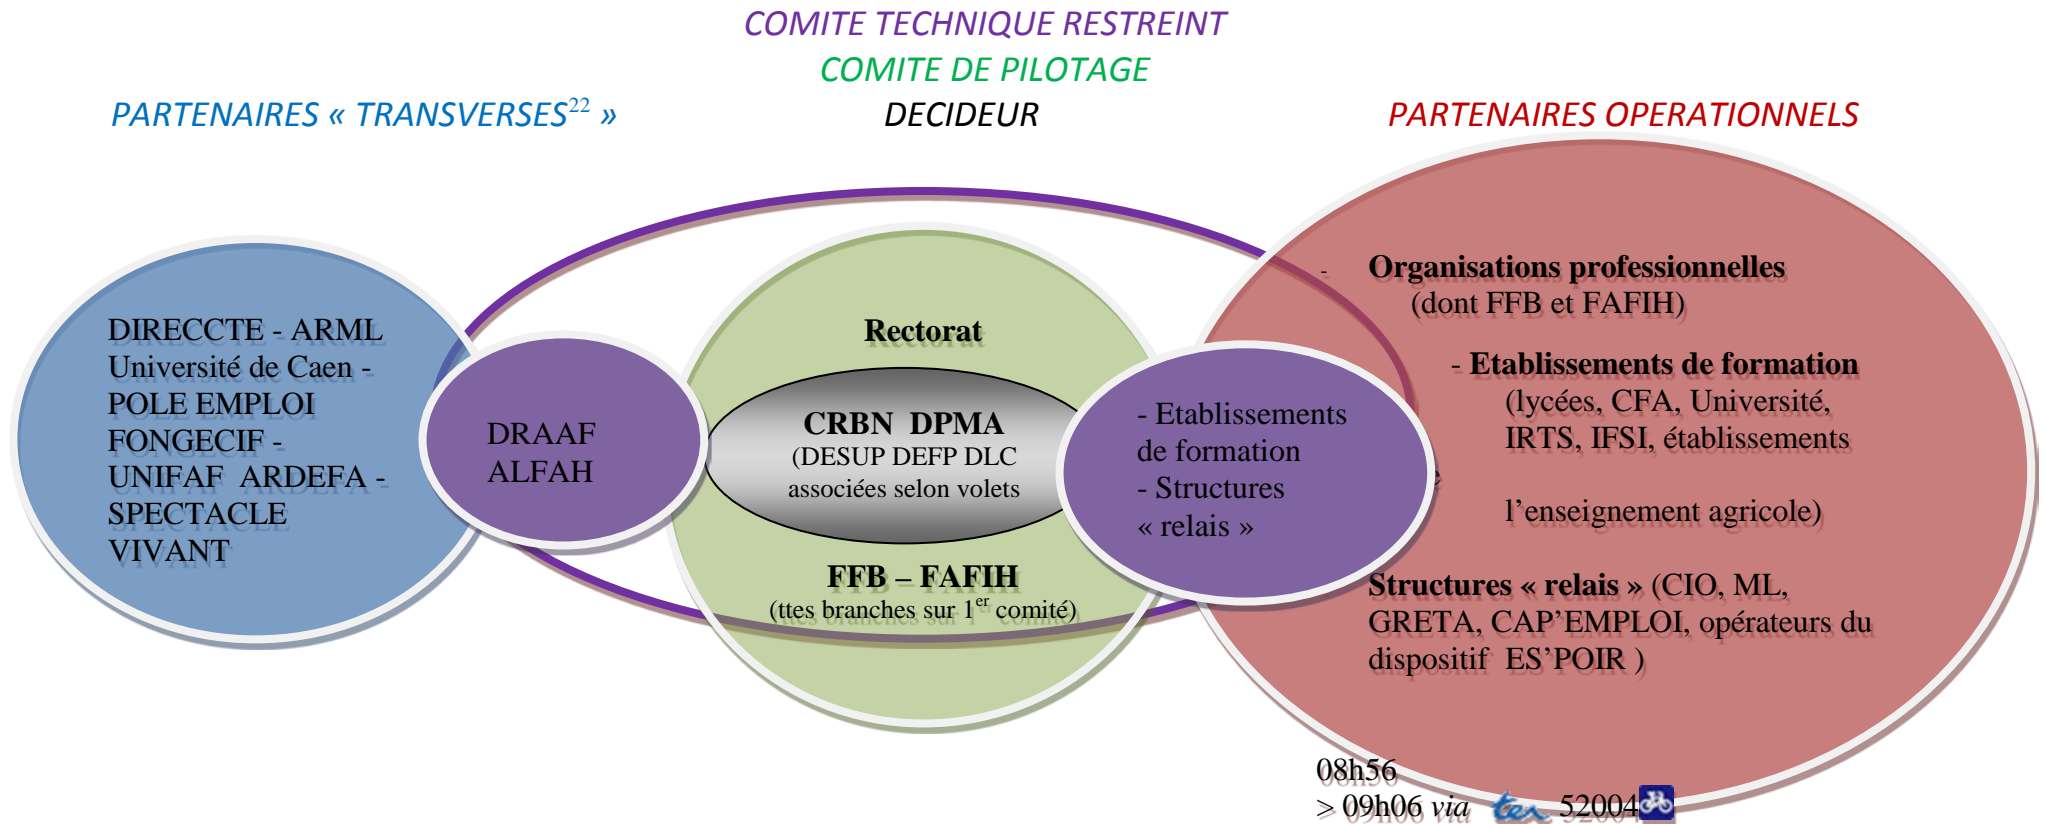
COMITE TECHNIQUE RESTREINT
COMITE DE PILOTAGE
PARTENAIRES « TRANSVERSES$^{22}$ »
DECIDEUR
PARTENAIRES OPERATIONNELS

DIRECCTE - ARML
Université de Caen -
POLE EMPLOI
FONGECIF -
UNIFAF ARDEFA -
SPECTACLE
VIVANT

DRAAF
ALFAH

Rectorat

CRBN DPMA
(DESUP DEFP DLC
associées selon volets

FFB – FAFIH
(ttes branches sur 1$^{er}$ comité)

- Etablissements de formation
- Structures « relais »

- Organisations professionnelles (dont FFB et FAFIH)

- Etablissements de formation (lycées, CFA, Université, IRTS, IFSI, établissements

l'enseignement agricole)

Structures « relais » (CIO, ML, GRETA, CAP'EMPLOI, opérateurs du dispositif ES'POIR )

08h56
> 09h06 *via* 52004